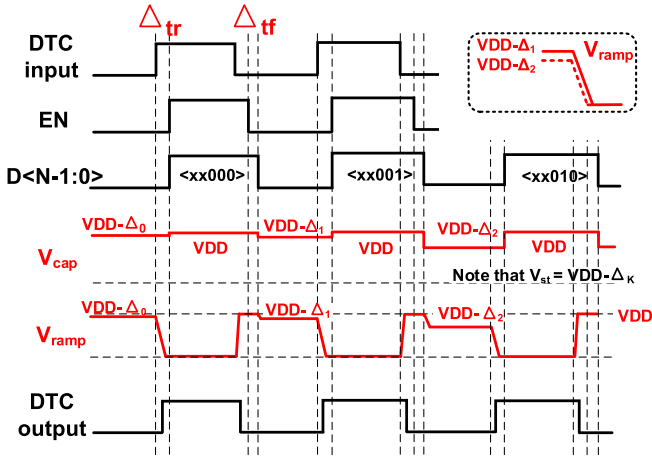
$\Delta_{tr}$ $\Delta_{tf}$

DTC input

VDD-$\Delta_1$
VDD-$\Delta_2$
$V_{ramp}$

EN

D<N-1:0>

<xx000>
<xx001>
<xx010>

VDD-$\Delta_0$
VDD-$\Delta_1$
VDD-$\Delta_2$
$V_{cap}$
VDD
VDD
VDD

Note that $V_{st}$ = VDD-$\Delta_K$

VDD- $\Delta_0$
VDD- $\Delta_1$
VDD- $\Delta_2$
VDD
$V_{ramp}$

DTC output